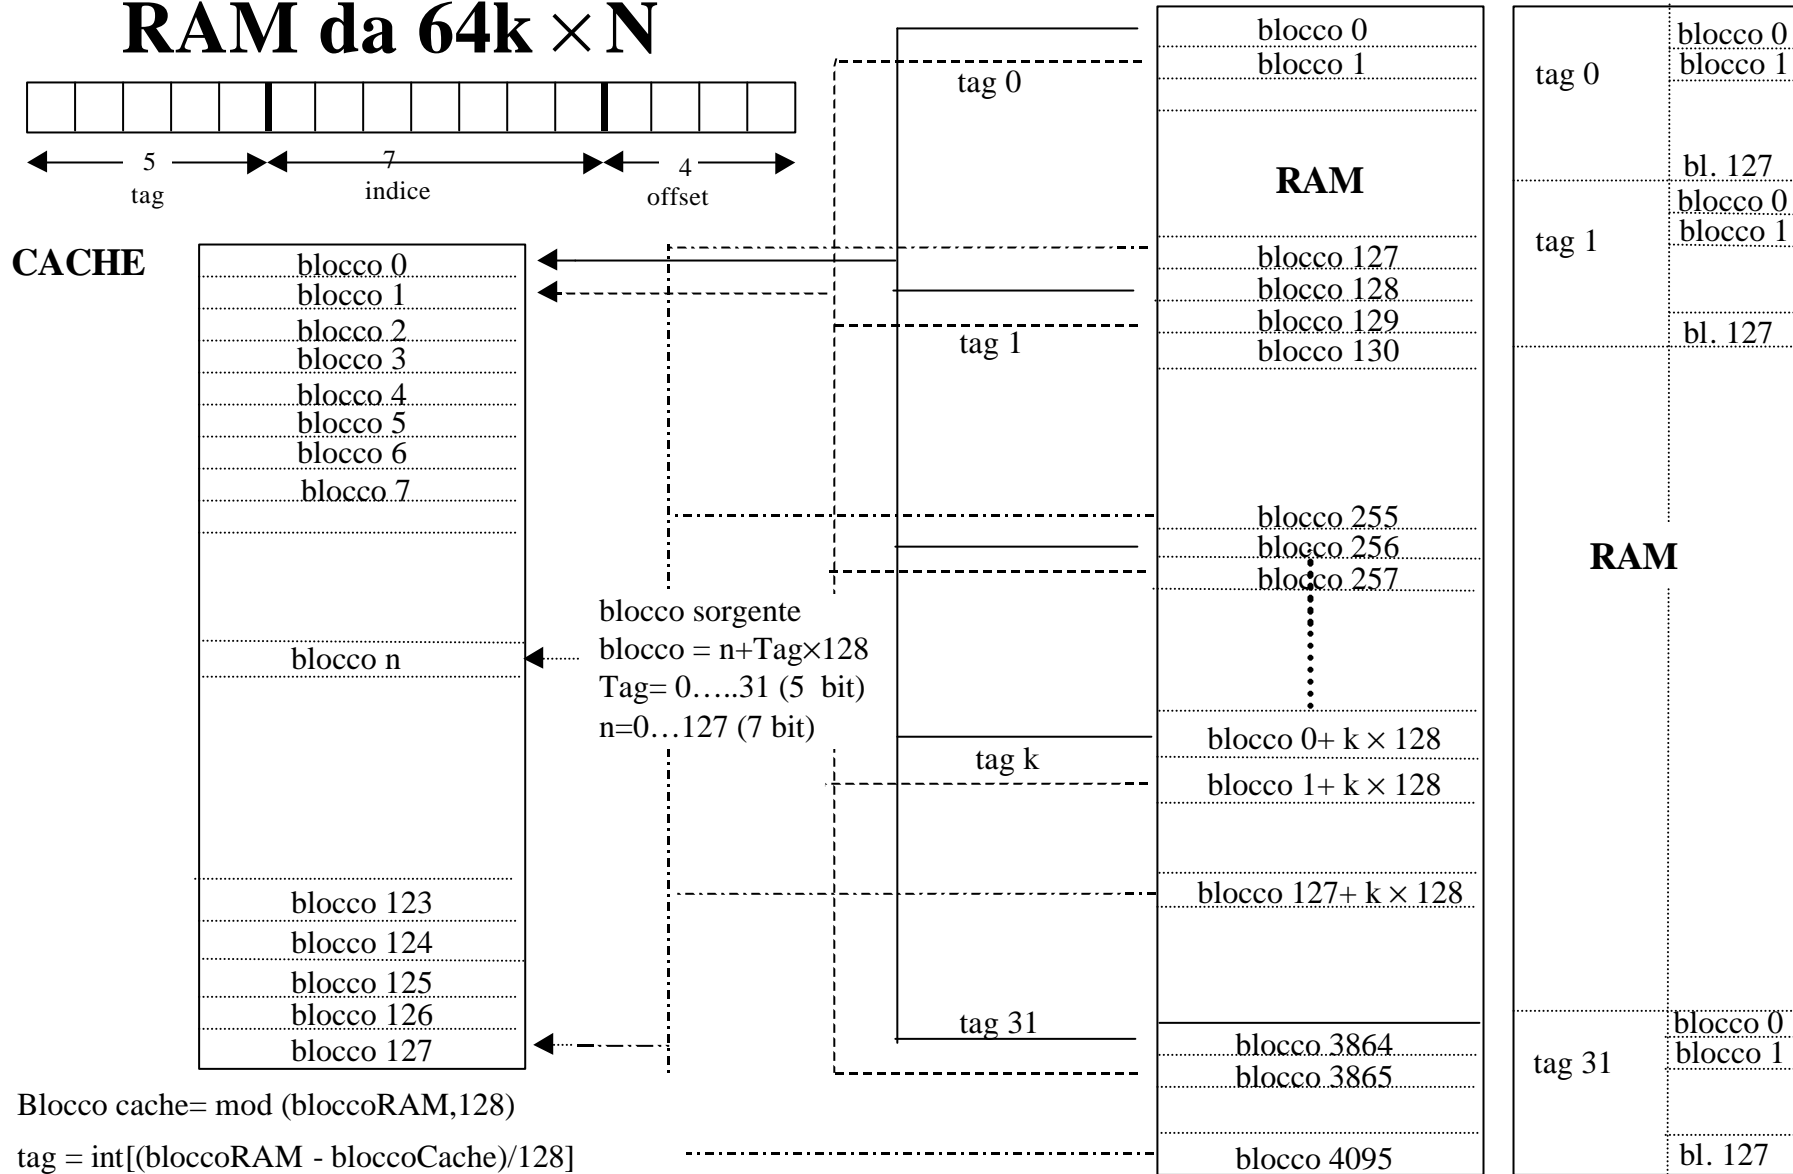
RAM da 64k $\times$ N

5
tag
7
indice
4
offset

CACHE

blocco 0
blocco 1
blocco 2
blocco 3
blocco 4
blocco 5
blocco 6
blocco 7
blocco n
blocco 123
blocco 124
blocco 125
blocco 126
blocco 127

blocco sorgente
blocco = n+Tag$\times$128
Tag= 0…..31 (5 bit)
n=0…127 (7 bit)

tag 0
tag 1
tag k
tag 31

blocco 0
blocco 1
RAM
blocco 127
blocco 128
blocco 129
blocco 130
blocco 255
blocco 256
blocco 257
blocco 0+ k $\times$ 128
blocco 1+ k $\times$ 128
blocco 127+ k $\times$ 128
blocco 3864
blocco 3865
blocco 4095

tag 0
blocco 0
blocco 1
bl. 127
tag 1
blocco 0
blocco 1
bl. 127
RAM
tag 31
blocco 0
blocco 1
bl. 127

Blocco cache= mod (bloccoRAM,128)
tag = int[(bloccoRAM - bloccoCache)/128]